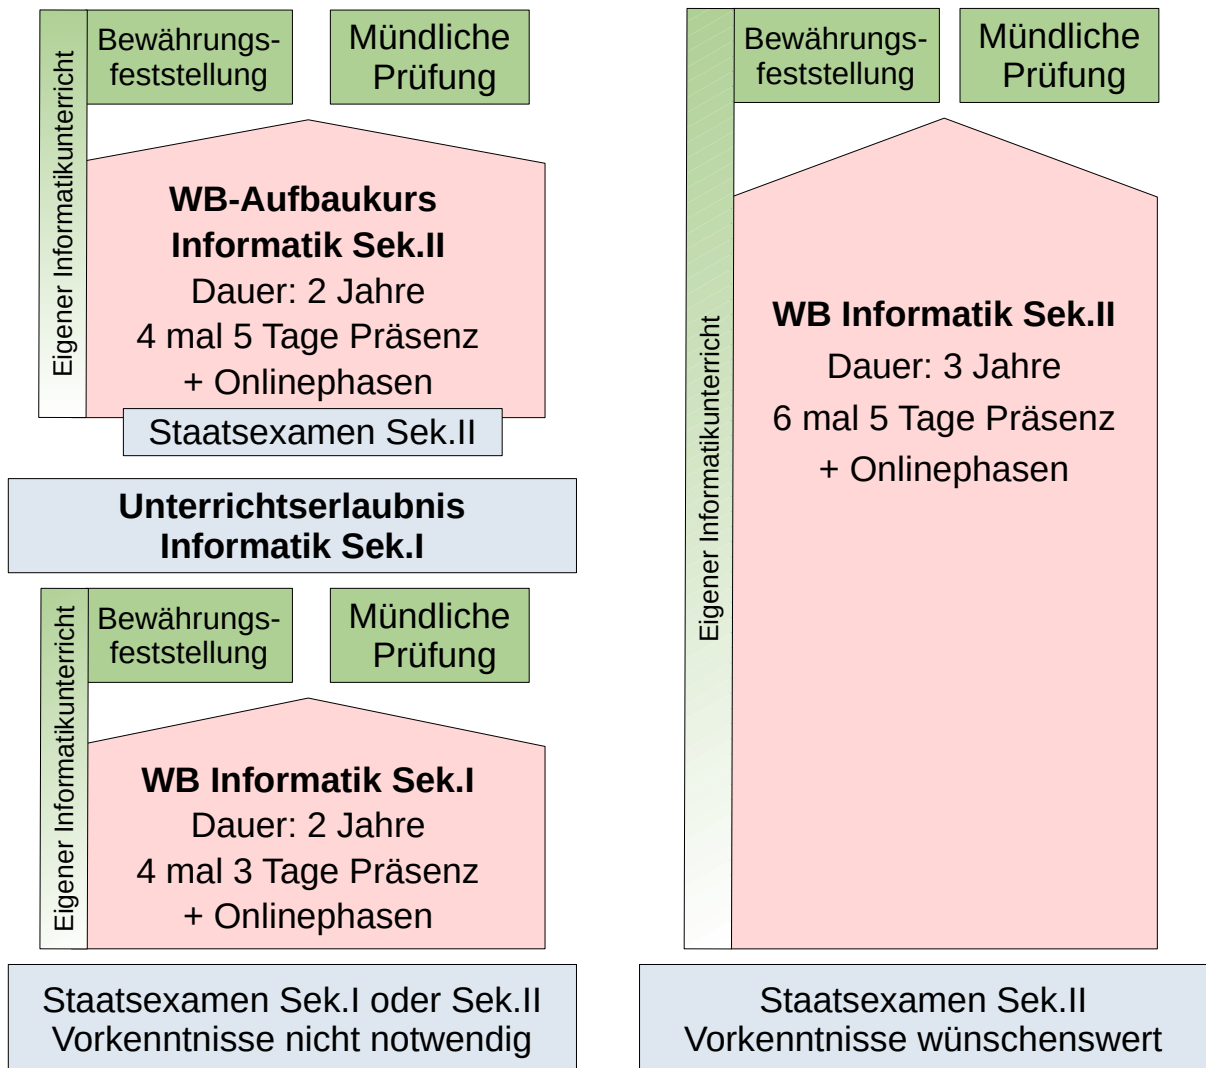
Eigener Informatikunterricht

Bewährungsfeststellung

Mündliche Prüfung

**WB-Aufbaukurs Informatik Sek.II**
Dauer: 2 Jahre
4 mal 5 Tage Präsenz
+ Onlinephasen

Staatsexamen Sek.II

**Unterrichtserlaubnis Informatik Sek.I**

Eigener Informatikunterricht

Bewährungsfeststellung

Mündliche Prüfung

**WB Informatik Sek.I**
Dauer: 2 Jahre
4 mal 3 Tage Präsenz
+ Onlinephasen

Staatsexamen Sek.I oder Sek.II
Vorkenntnisse nicht notwendig

Eigener Informatikunterricht

Bewährungsfeststellung

Mündliche Prüfung

**WB Informatik Sek.II**
Dauer: 3 Jahre
6 mal 5 Tage Präsenz
+ Onlinephasen

Staatsexamen Sek.II
Vorkenntnisse wünschenswert